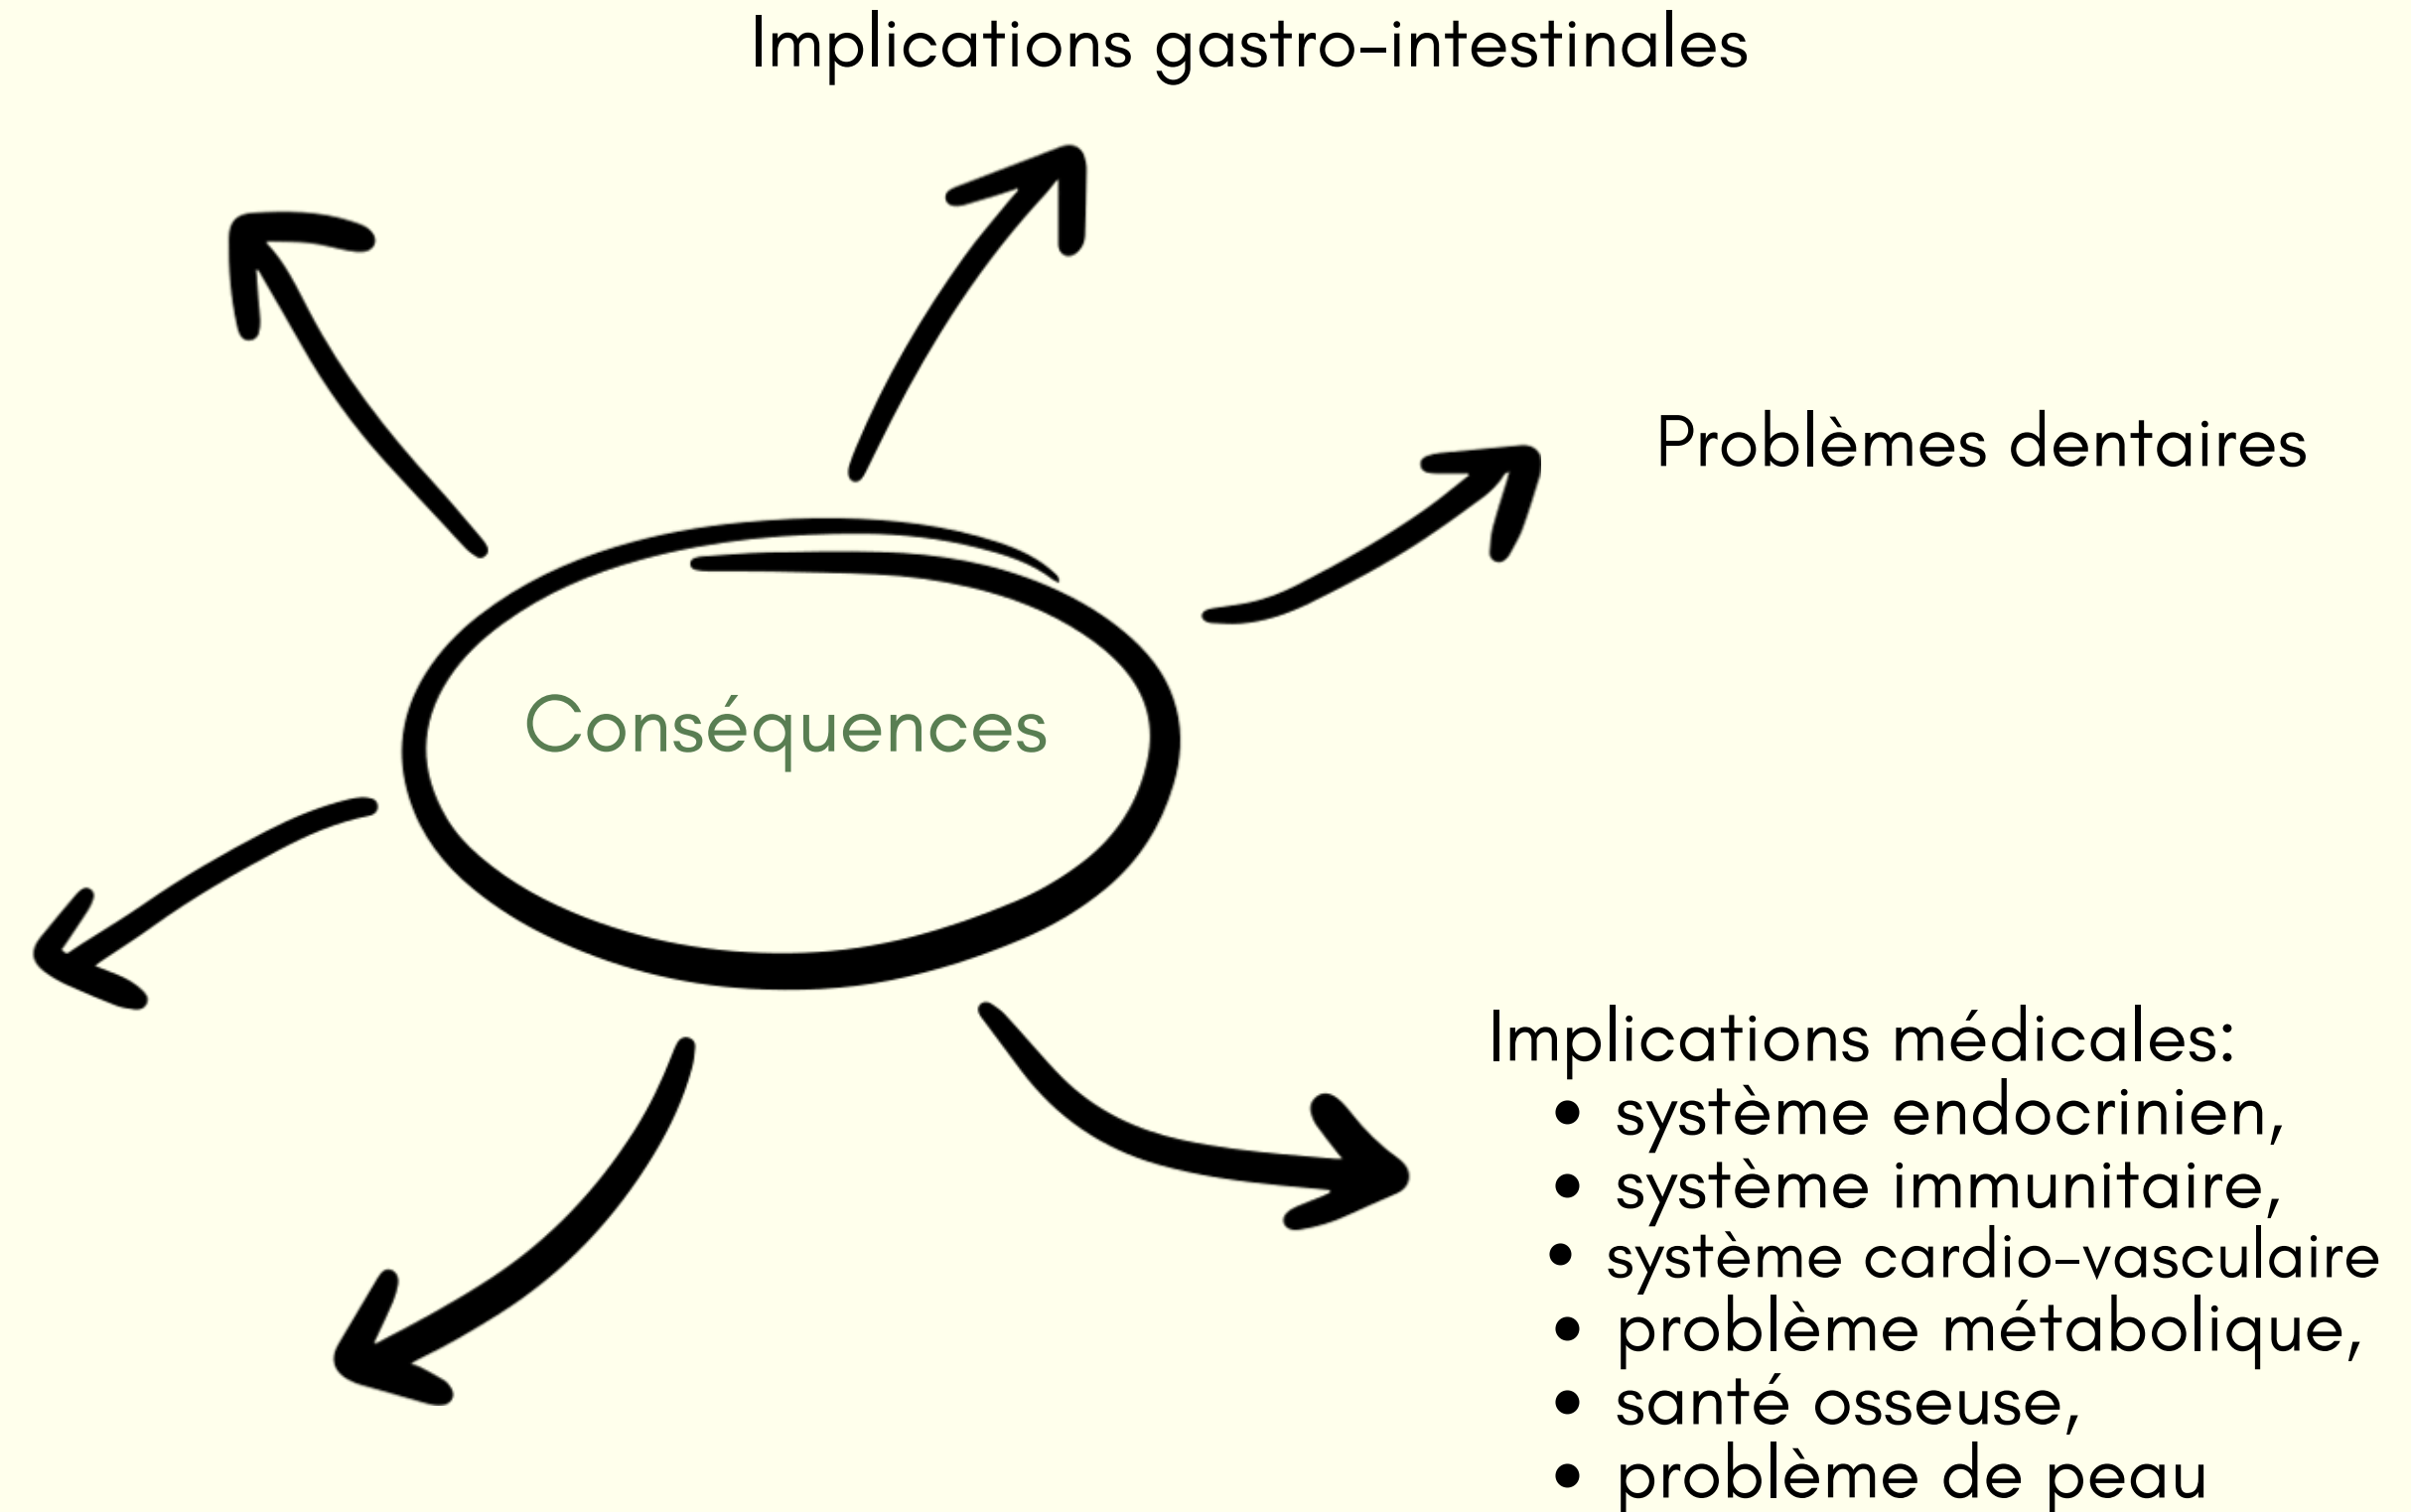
Implications gastro-intestinales

Problèmes dentaires

Conséquences

Implications médicales:
- système endocrinien,
- système immunitaire,
- système cardio-vasculaire
- problème métabolique,
- santé osseuse,
- problème de peau